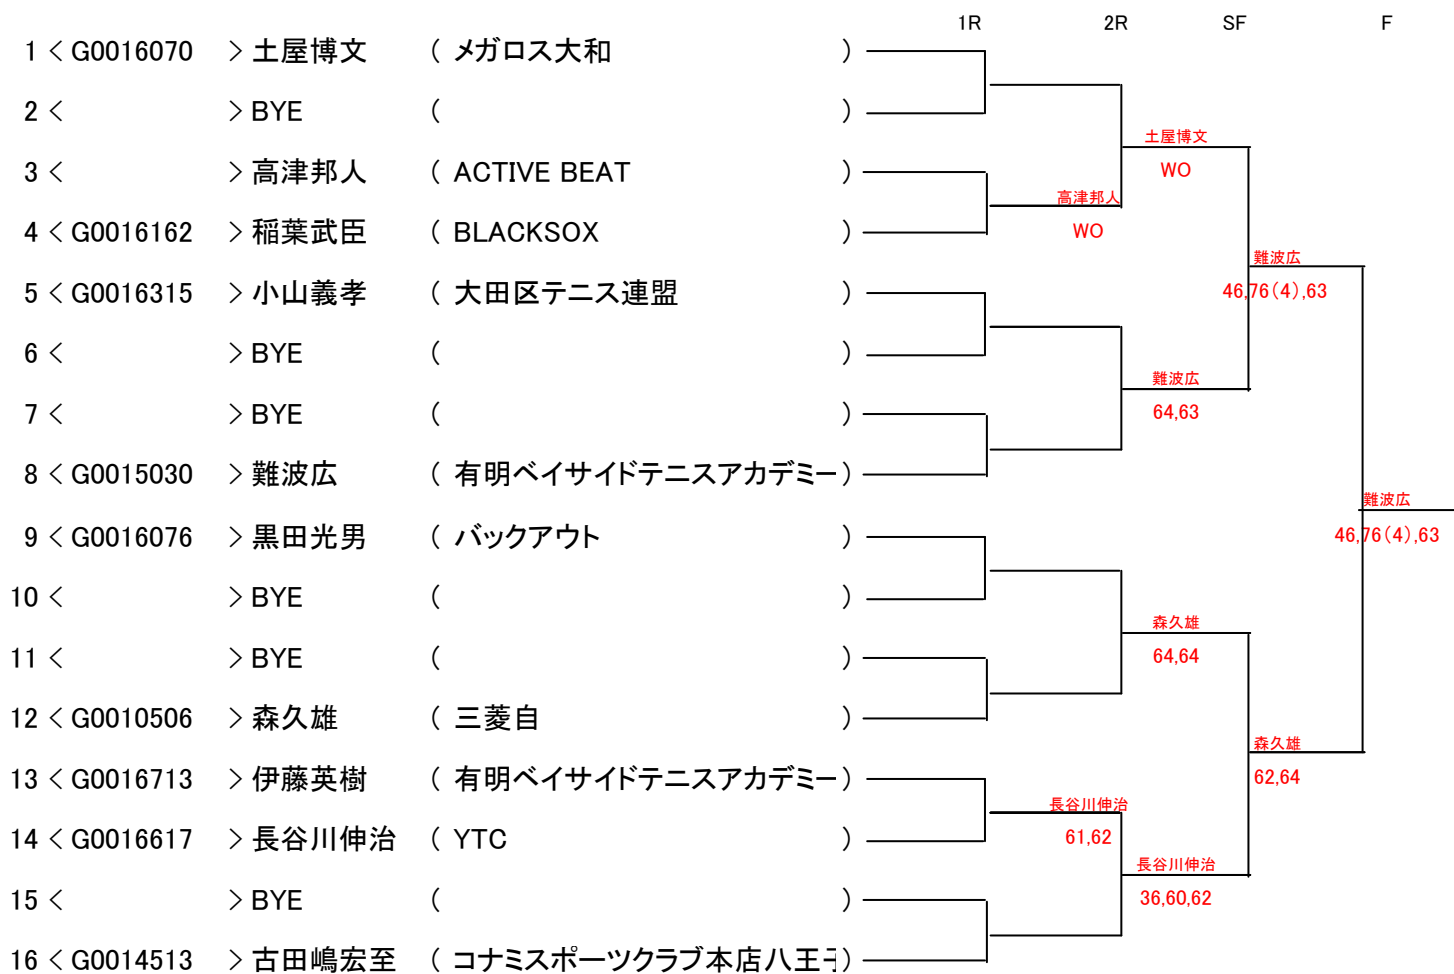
1R 2R SF F

1 < G0016070 > 土屋博文 ( メガロス大和 )
2 < > BYE ( )
3 < > 高津邦人 ( ACTIVE BEAT )
4 < G0016162 > 稲葉武臣 ( BLACKSOX )
5 < G0016315 > 小山義孝 ( 大田区テニス連盟 )
6 < > BYE ( )
7 < > BYE ( )
8 < G0015030 > 難波広 ( 有明ベイサイドテニスアカデミー )
9 < G0016076 > 黒田光男 ( バックアウト )
10 < > BYE ( )
11 < > BYE ( )
12 < G0010506 > 森久雄 ( 三菱自 )
13 < G0016713 > 伊藤英樹 ( 有明ベイサイドテニスアカデミー )
14 < G0016617 > 長谷川伸治 ( YTC )
15 < > BYE ( )
16 < G0014513 > 古田嶋宏至 ( コナミスポーツクラブ本店八王子 )

高津邦人
WO
土屋博文
WO
難波広
64,63
難波広
46,76(4),63
森久雄
64,64
長谷川伸治
61,62
長谷川伸治
36,60,62
森久雄
62,64
難波広
46,76(4),63